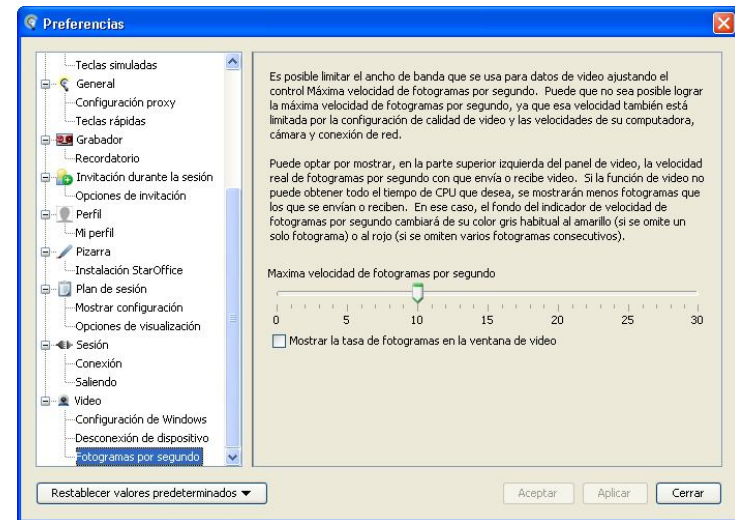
Preferencias

Teclas simuladas
General
Configuración proxy
Teclas rápidas
Grabador
Recordatorio
Invitación durante la sesión
Opciones de invitación
Perfil
Mi perfil
Pizarra
Instalación StarOffice
Plan de sesión
Mostrar configuración
Opciones de visualización
Sesión
Conexión
Saliendo
Video
Configuración de Windows
Desconexión de dispositivo
Fotogramas por segundo

Es posible limitar el ancho de banda que se usa para datos de video ajustando el control Máxima velocidad de fotogramas por segundo. Puede que no sea posible lograr la máxima velocidad de fotogramas por segundo, ya que esa velocidad también está limitada por la configuración de calidad de video y las velocidades de su computadora, cámara y conexión de red.

Puede optar por mostrar, en la parte superior izquierda del panel de video, la velocidad real de fotogramas por segundo con que envía o recibe video. Si la función de video no puede obtener todo el tiempo de CPU que desea, se mostrarán menos fotogramas que los que se envían o reciben. En ese caso, el fondo del indicador de velocidad de fotogramas por segundo cambiará de su color gris habitual al amarillo (si se omite un solo fotograma) o al rojo (si se omiten varios fotogramas consecutivos).

Maxima velocidad de fotogramas por segundo

0 5 10 15 20 25 30

Mostrar la tasa de fotogramas en la ventana de video

Restablecer valores predeterminados

Aceptar Aplicar Cerrar